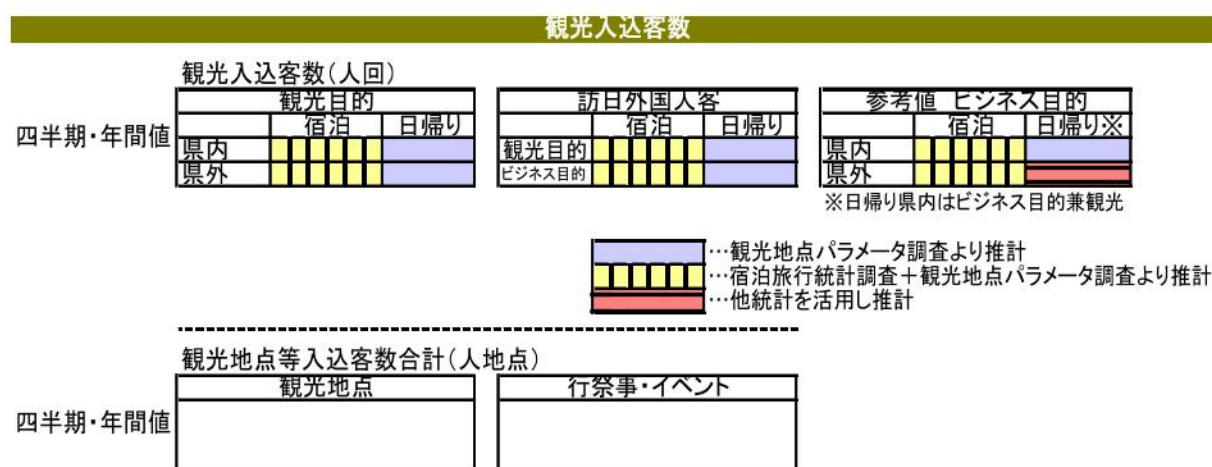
観光入込客数

観光入込客数(人回)

四半期・年間値

| 観光目的 | | |
|---|---|---|
| | 宿泊 | 日帰り |
| 県内 | | |
| 県外 | | |

| 訪日外国人客 | | |
|---|---|---|
| | 宿泊 | 日帰り |
| 観光目的 | | |
| ビジネス目的 | | |

| 参考値 ビジネス目的 | | |
|---|---|---|
| | 宿泊 | 日帰り※ |
| 県内 | | |
| 県外 | | |

※日帰り県内はビジネス目的兼観光

…観光地点パラメータ調査より推計
…宿泊旅行統計調査＋観光地点パラメータ調査より推計
…他統計を活用し推計

観光地点等入込客数合計(人地点)

四半期・年間値

| 観光地点 |
|---|
| |

| 行祭事・イベント |
|---|
| |